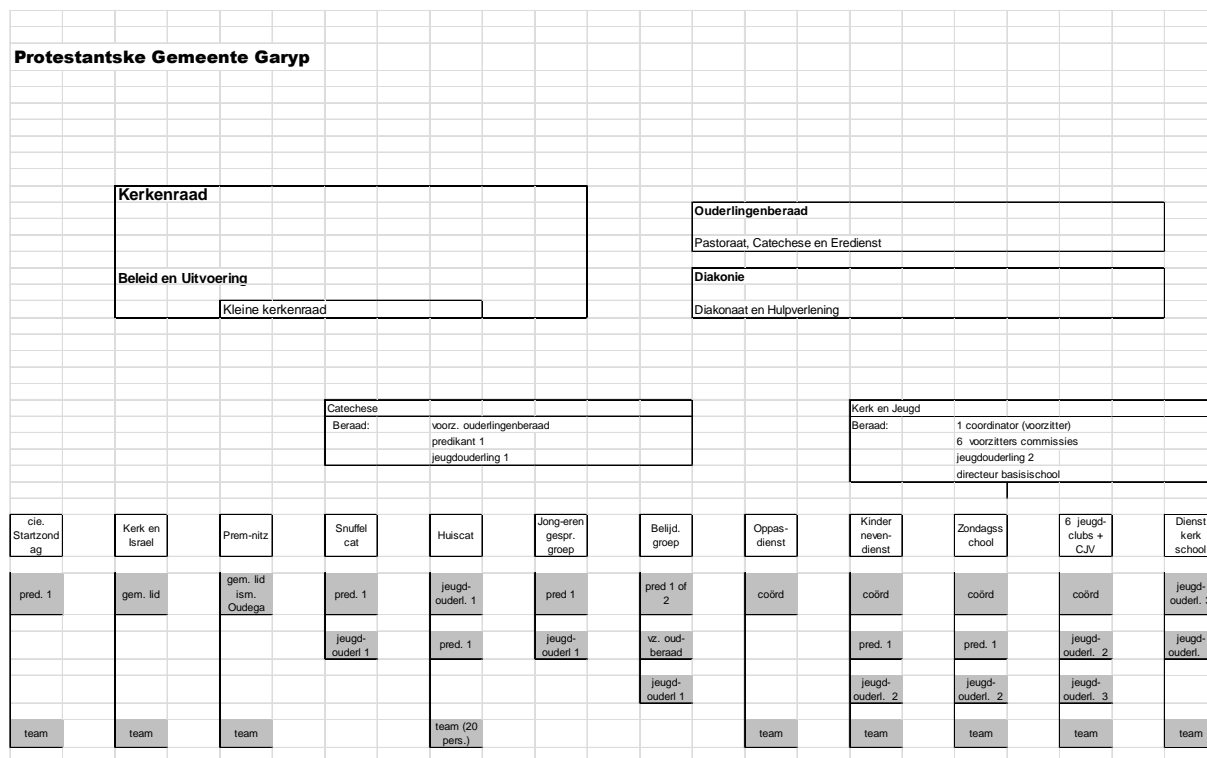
Protestantske Gemeente Garyp

Kerkenraad

Beleid en Uitvoering

Kleine kerkenraad

Ouderlingenberaad

Pastoraat, Catechese en Eredienst

Diakonie

Diakonaat en Hulpverlening

Catechese
Beraad: voorz. ouderlingenberaad
predikant 1
jeugdouderling 1

Kerk en Jeugd
Beraad: 1 coordinator (voorzitter)
6 voorzitters commissies
jeugdouderling 2
directeur basisschool

| cie. Startzondag | Kerk en Israel | Prem-nitz | Snuffel cat | Huiscat | Jong-eren gespr. groep | Belijd. groep | Oppas-dienst | Kinder neven-dienst | Zondagsschool | 6 jeugd-clubs + CJV | Dienst kerk school |
|---|---|---|---|---|---|---|---|---|---|---|---|
| pred. 1 | gem. lid | gem. lid ism. Oudega | pred. 1 | jeugd-ouderl. 1 | pred 1 | pred 1 of 2 | coörd | coörd | coörd | coörd | jeugd-ouderl. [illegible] |
| | | | jeugd-ouderl 1 | pred. 1 | jeugd-ouderl 1 | vz. oud-beraad | | pred. 1 | pred. 1 | jeugd-ouderl. 2 | jeugd-ouderl. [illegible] |
| | | | | | | jeugd-ouderl 1 | | jeugd-ouderl. 2 | jeugd-ouderl. 2 | jeugd-ouderl. 3 | |
| team | team | team | | team (20 pers.) | | | team | team | team | team | team |